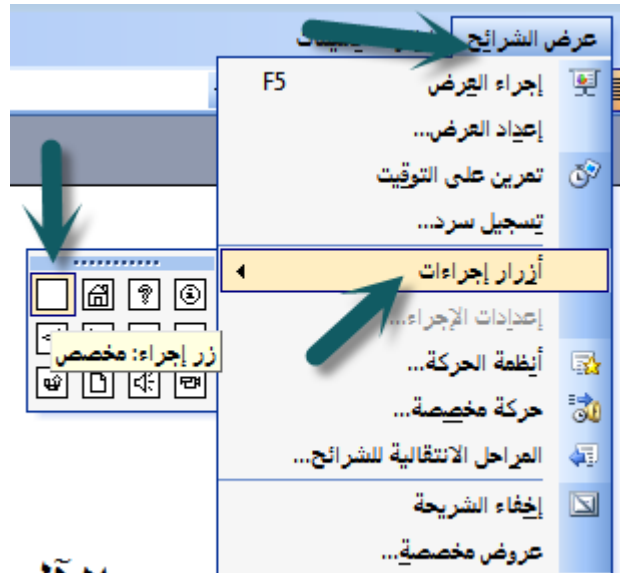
عرض الشرائح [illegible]

إجراء العرض F5

إعداد العرض...

تمرين على التوقيت

تسجيل سرد...

أزرار إجراءات

إعدادات الإجراء...

أنظمة الحركة...

حركة مخصصة...

المراحل الانتقالية للشرائح...

إخفاء الشريحة

عروض مخصصة...

زر إجراء: مخصص